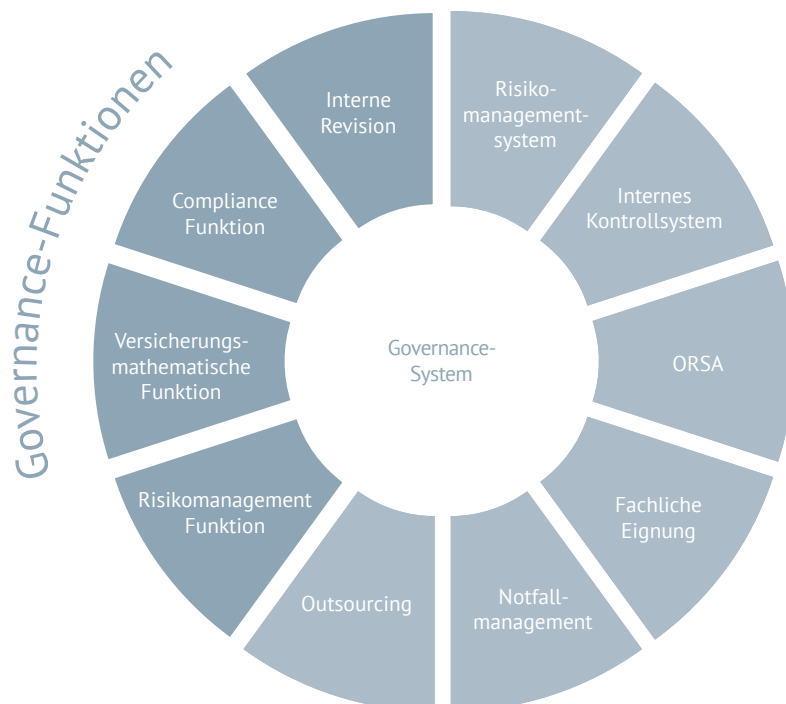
Governance-Funktionen

Interne Revision

Risiko-management-system

Internes Kontrollsystem

ORSA

Fachliche Eignung

Notfall-management

Outsourcing

Risikomanagement Funktion

Versicherungs-mathematische Funktion

Compliance Funktion

Governance-System